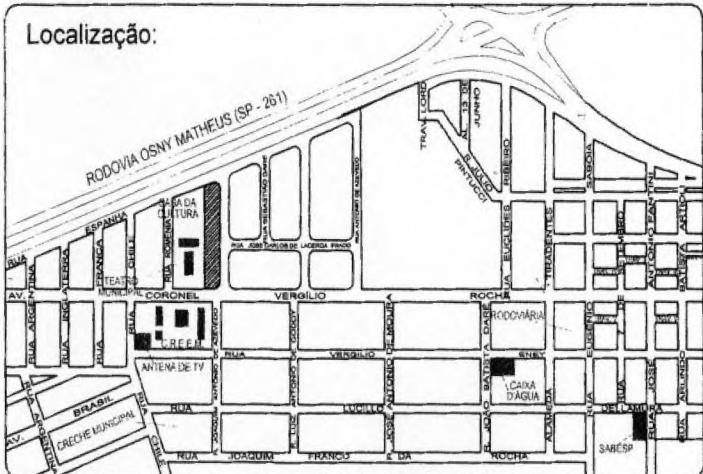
Localização:

RODOVIA OSNY MATHEUS (SP - 261)

TRAV. LORD

AL. 13 DE JUNHO

R. JÚLIO PINTUCCI

RIBEIRO

SABOIA

CASA DA CULTURA

RUA JOSÉ CARLOS DE LACERDA PRADO

RUA SEBASTIÃO DARIO

RUA ANTONIO DE AZEVEDO

ESPANHA

CHILE

FRANÇA

INGLATERRA

RUA

TEATRO MUNICIPAL

RUA RODRIGUES

RUA EUCLIDES

TIRADENTES

ANTONIO PANTINI

AV.

CORONEL

VERGÍLIO

ROCHA

RUA ARGENTINA

RUA INGLATERRA

RUA

CREEM

RODOVIÁRIA

ANTENA DE TV

RUA

VERGÍLIO

ENEY

CAIXA D'ÁGUA

ARLINDO

JOSÉ

RUA BRASIL

RUA ARGENTINA

AV.

CRECHE MUNICIPAL

RUA CHILE

RUA

LUCILLO

DELL'AMORE

RUA

SABESP

RUA

JOAQUIM

FRANCO

DA

ROCHA

R. JOÃO BATISTA DARIO

ANTONIO DE MOURA

ALMEIDA

RUA EUGÊNIO